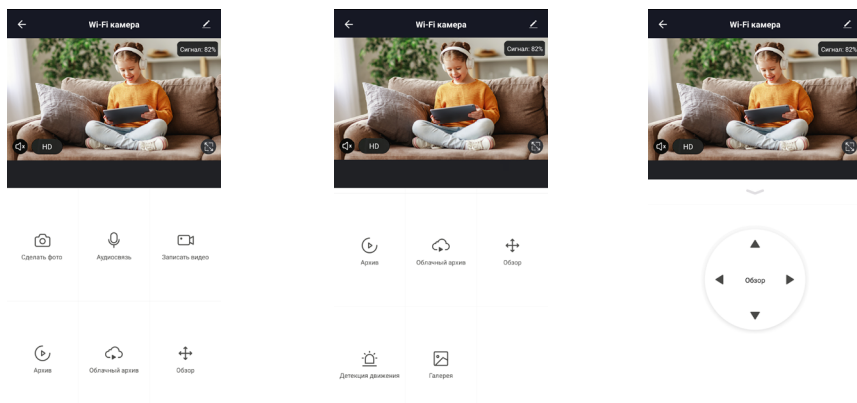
Wi-Fi камера

Сигнал: 82%

HD

Сделать фото

Аудиосвязь

Записать видео

Архив

Облачный архив

Обзор

Wi-Fi камера

Сигнал: 82%

HD

Архив

Облачный архив

Обзор

Детекция движения

Галерея

Wi-Fi камера

Сигнал: 82%

HD

Обзор